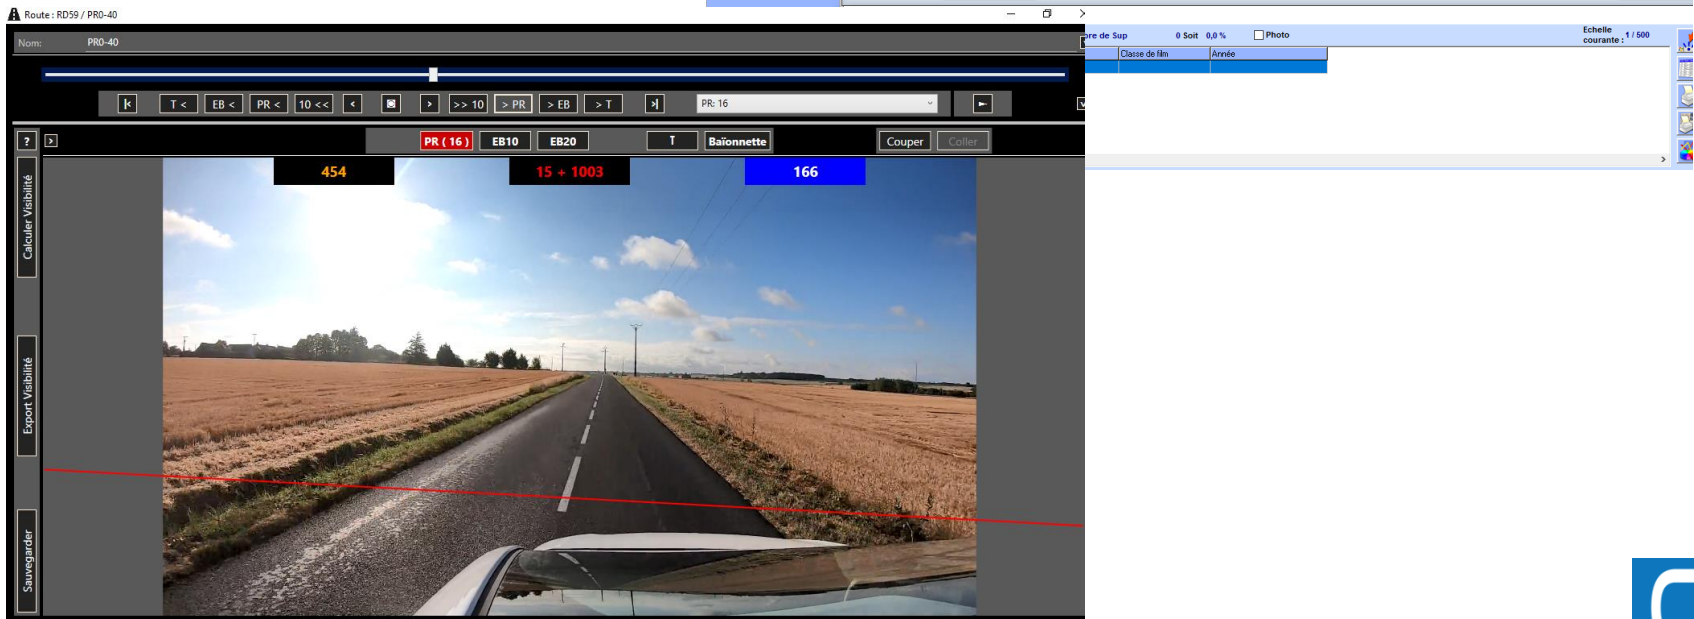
Route : RD59 / PR0-40

Nom: PR0-40

|< T < EB < PR < 10 << < ■ > >> 10 > PR > EB > T >|

PR: 16

?

PR ( 16 ) EB10 EB20 T Baïonnette Couper Coller

454 15 + 1003 166

Calculer Visibilité

Export Visibilité

Sauvegarder

re de Sup 0 Soit 0,0 % Photo

Echelle courante : 1 / 500

| Classe de film | Année |
|---|---|